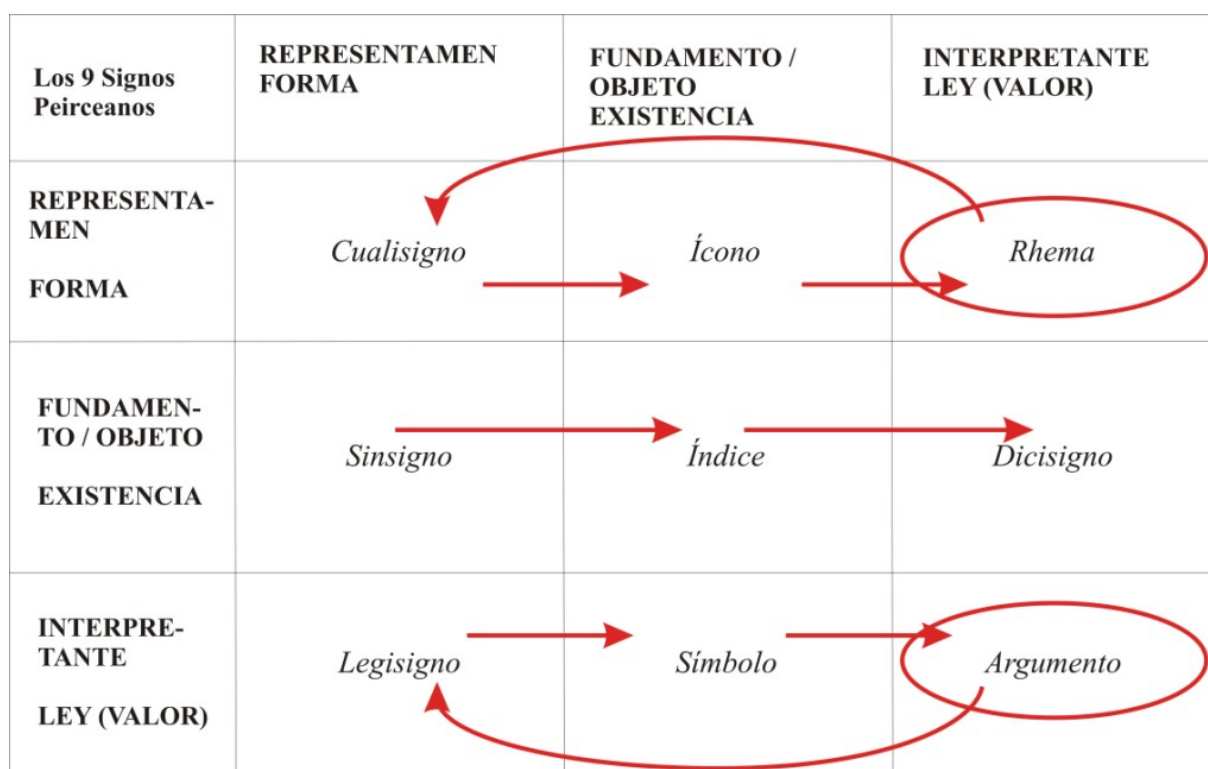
| Los 9 Signos Peirceanos | REPRESENTAMEN FORMA | FUNDAMENTO / OBJETO EXISTENCIA | INTERPRETANTE LEY (VALOR) |
|---|---|---|---|
| REPRESENTAMEN FORMA | *Cualisigno* | *Ícono* | *Rhema* |
| FUNDAMENTO / OBJETO EXISTENCIA | *Sinsigno* | *Índice* | *Dicisigno* |
| INTERPRETANTE LEY (VALOR) | *Legisigno* | *Símbolo* | *Argumento* |